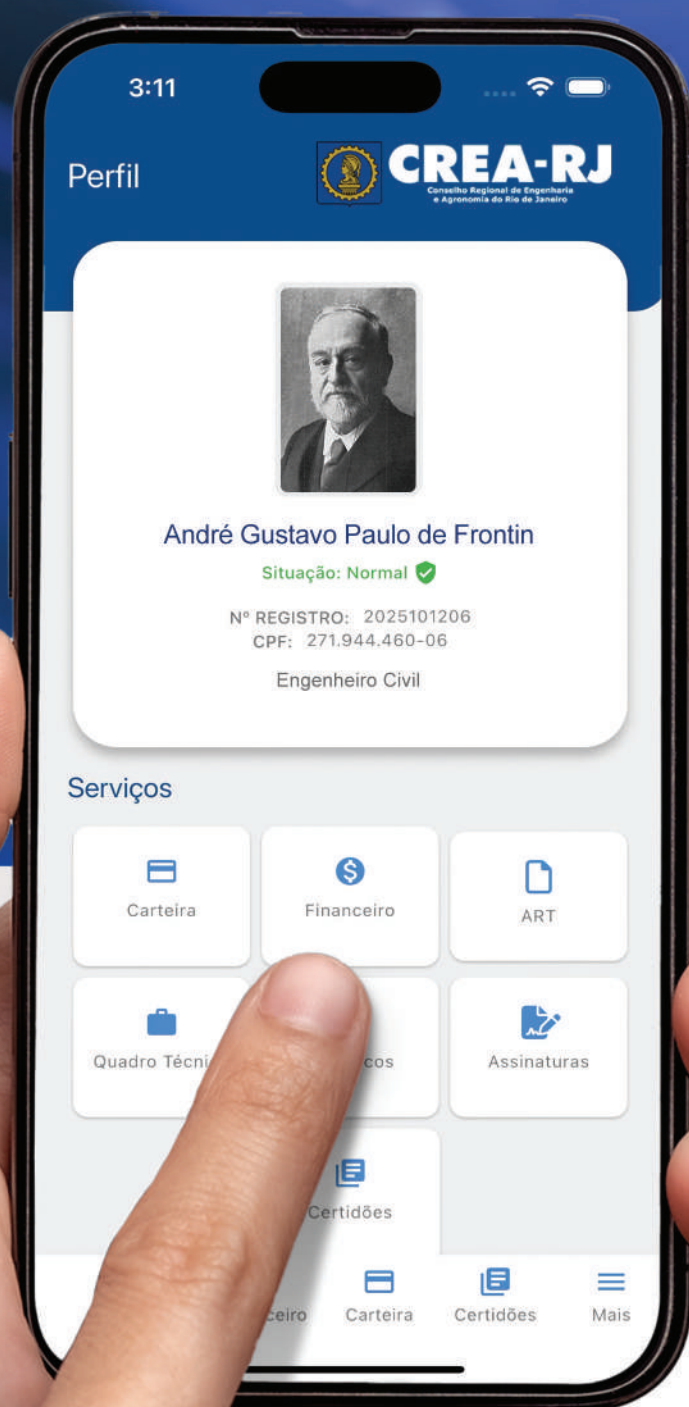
3:11

Perfil

CREA-RJ
Conselho Regional de Engenharia e Agronomia do Rio de Janeiro

André Gustavo Paulo de Frontin
Situação: Normal

Nº REGISTRO: 2025101206
CPF: 271.944.460-06

Engenheiro Civil

Serviços

Carteira

Financeiro

ART

Quadro Técni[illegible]

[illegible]cos

Assinaturas

Certidões

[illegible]ceiro

Carteira

Certidões

Mais